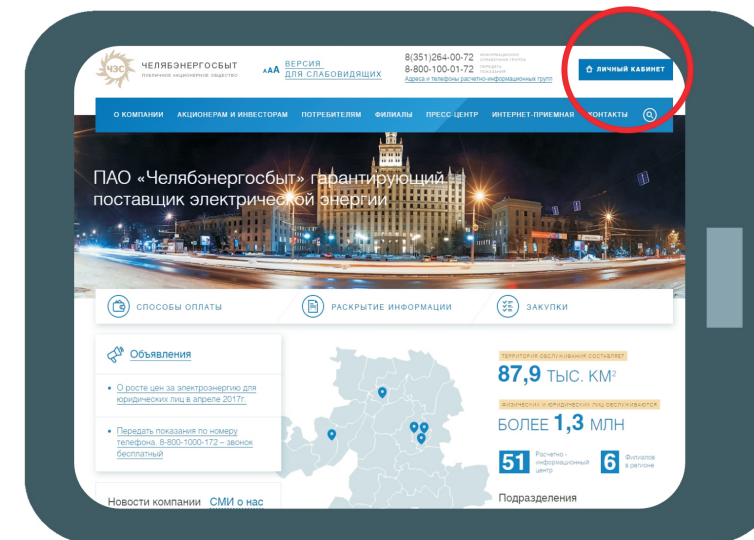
ЧЕЛЯБЭНЕРГОСБЫТ
публичное акционерное общество

ВЕРСИЯ ДЛЯ СЛАБОВИДЯЩИХ

8(351)264-00-72
8-800-100-01-72
Адреса и телефоны расчетно-информационных групп

ЛИЧНЫЙ КАБИНЕТ

О КОМПАНИИ АКЦИОНЕРАМ И ИНВЕСТОРАМ ПОТРЕБИТЕЛЯМ ФИЛИАЛЫ ПРЕСС-ЦЕНТР ИНТЕРНЕТ-ПРИЕМНАЯ КОНТАКТЫ

ПАО «Челябэнергосбыт» гарантирующий поставщик электрической энергии

СПОСОБЫ ОПЛАТЫ
РАСКРЫТИЕ ИНФОРМАЦИИ
ЗАКУПКИ

Объявления

• О росте цен за электроэнергию для юридических лиц в апреле 2017г.

• Передать показания по номеру телефона. 8-800-1000-172 – звонок бесплатный

Новости компании СМИ о нас

ТЕРРИТОРИЯ ОБСЛУЖИВАНИЯ СОСТАВЛЯЕТ
87,9 ТЫС. КМ$^2$

ФИЗИЧЕСКИХ И ЮРИДИЧЕСКИХ ЛИЦ ОБСЛУЖИВАЮТСЯ
БОЛЕЕ 1,3 МЛН

51 Расчетно-информационный центр
6 Филиалов в регионе

Подразделения